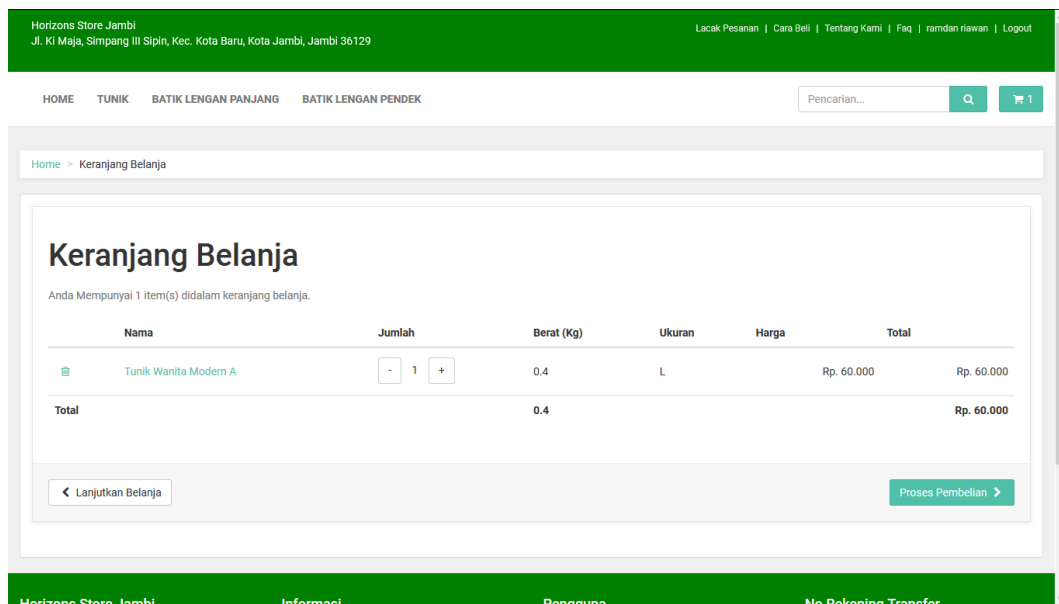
Horizons Store Jambi
Jl. Ki Maja, Simpang III Sipin, Kec. Kota Baru, Kota Jambi, Jambi 36129

Lacak Pesanan | Cara Beli | Tentang Kami | Faq | ramdan riawan | Logout

HOME TUNIK BATIK LENGAN PANJANG BATIK LENGAN PENDEK

Pencarian...

1

Home > Keranjang Belanja

Keranjang Belanja

Anda Mempunyai 1 item(s) didalam keranjang belanja.

| | Nama | Jumlah | Berat (Kg) | Ukuran | Harga | Total |
|---|---|---|---|---|---|---|
| | Tunik Wanita Modern A | - 1 + | 0.4 | L | Rp. 60.000 | Rp. 60.000 |
| Total | | | 0.4 | | | Rp. 60.000 |

Lanjutkan Belanja

Proses Pembelian

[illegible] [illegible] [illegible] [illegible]